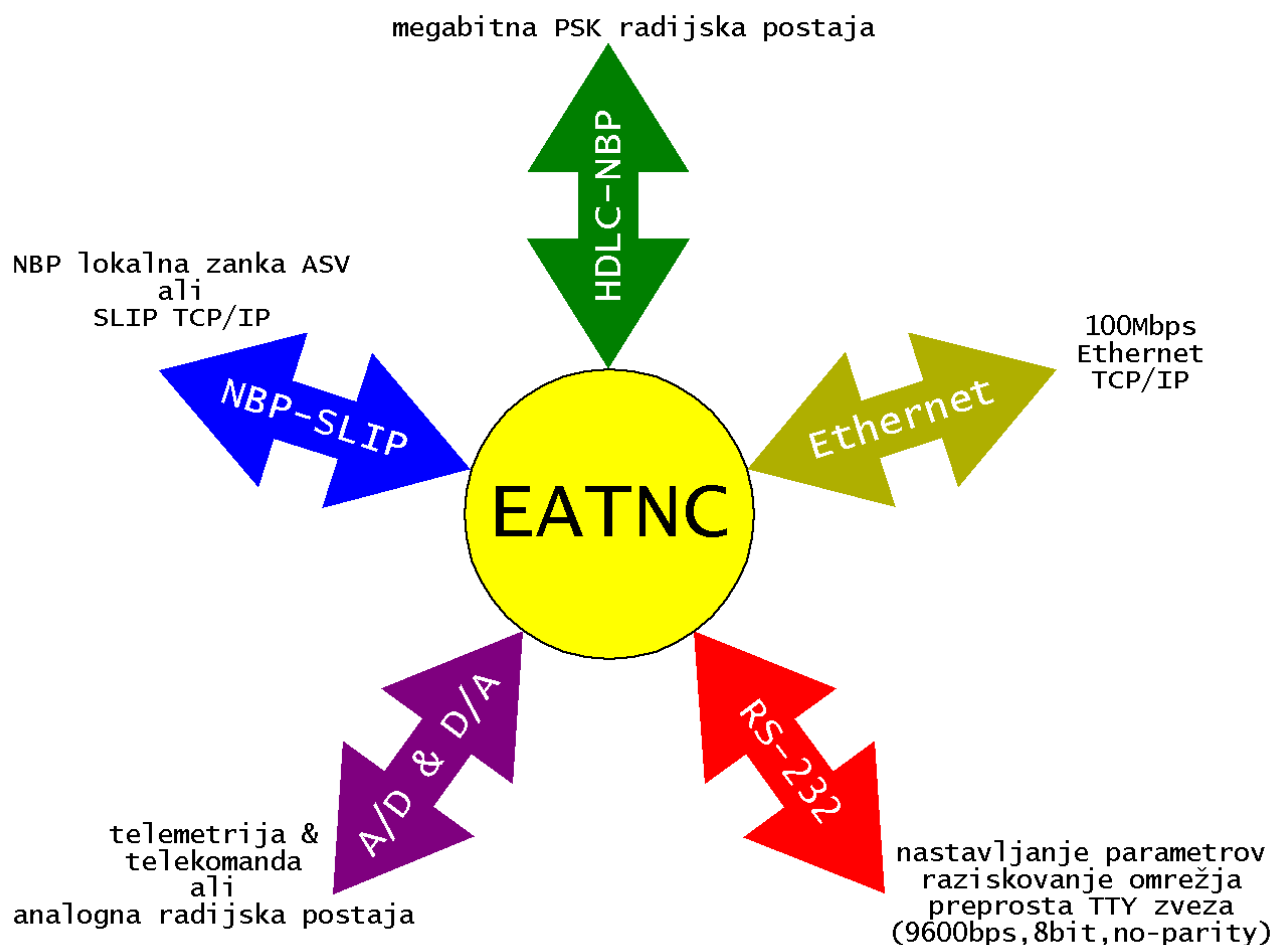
megabitna PSK radijska postaja

HDLC-NBP

NBP lokalna zanka ASV
ali
SLIP TCP/IP

NBP-SLIP

100Mbps
Ethernet
TCP/IP

Ethernet

EATNC

A/D & D/A

telemetrija &
telekomanda
ali
analogna radijska postaja

RS-232

nastavljanje parametrov
raziskovanje omrežja
preprosta TTY zveza
(9600bps,8bit,no-parity)